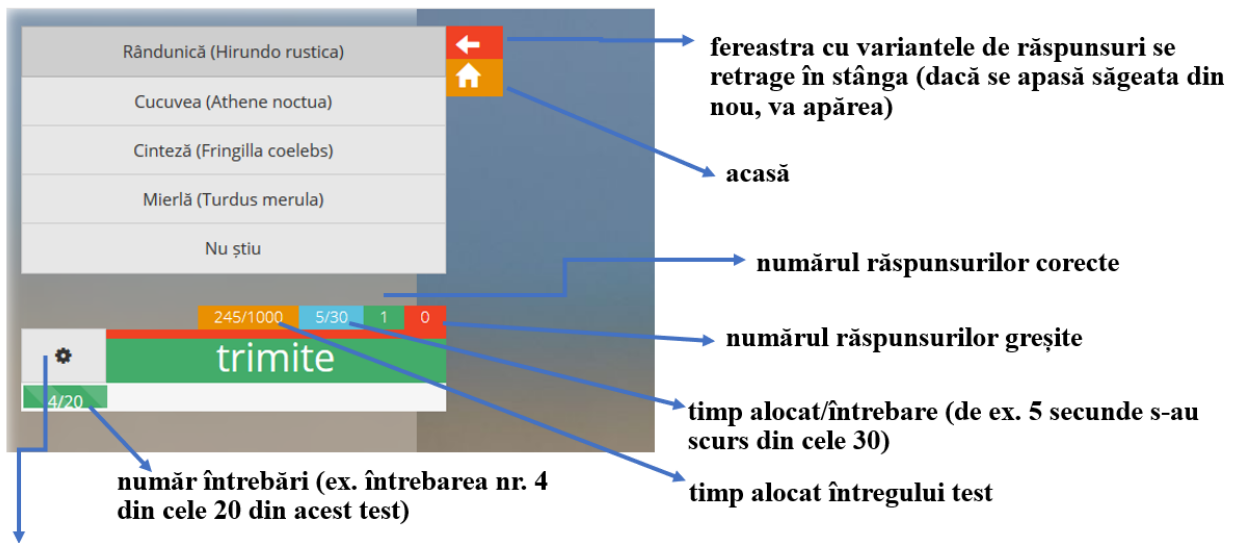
Rândunică (Hirundo rustica)

Cucuvea (Athene noctua)

Cinteză (Fringilla coelebs)

Mierlă (Turdus merula)

Nu știu

245/1000 5/30 1 0

trimite

4/20

fereastra cu variantele de răspunsuri se retrage în stânga (dacă se apasă săgeata din nou, va apărea)

acasă

numărul răspunsurilor corecte

numărul răspunsurilor greșite

timp alocat/întrebare (de ex. 5 secunde s-au scurs din cele 30)

timp alocat întregului test

număr întrebări (ex. întrebarea nr. 4 din cele 20 din acest test)